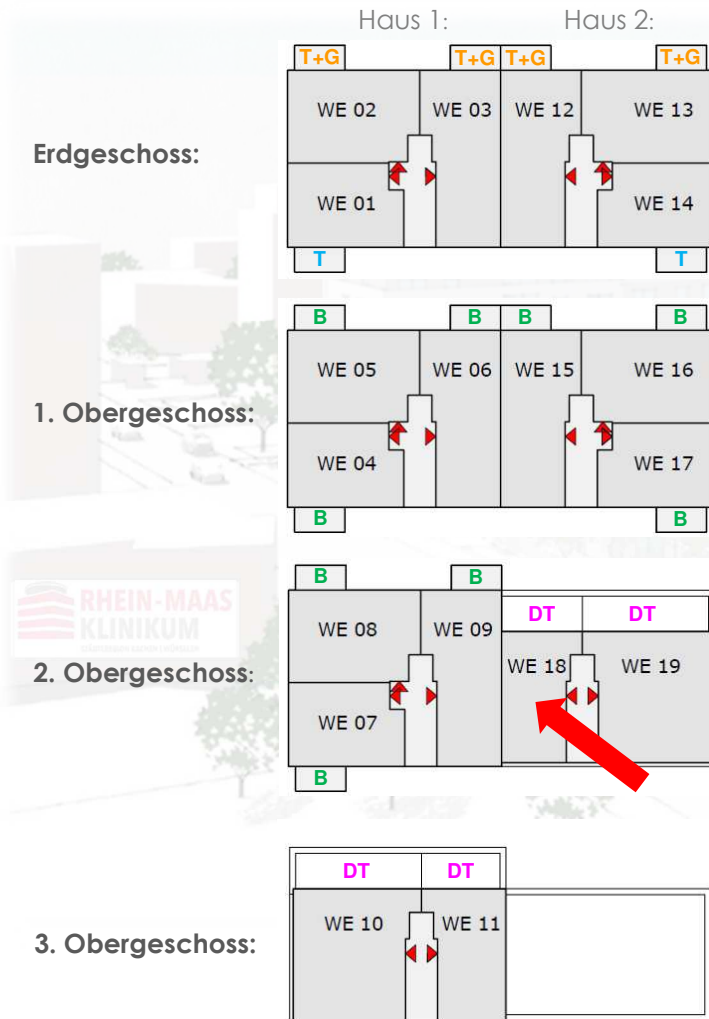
Haus 1: Haus 2:

T+G T+G T+G T+G

Erdgeschoss:

WE 02 WE 03 WE 12 WE 13

WE 01 WE 14

T T

B B B B

1. Obergeschoss:

WE 05 WE 06 WE 15 WE 16

WE 04 WE 17

B B

B B

RHEIN-MAAS KLINIKUM

2. Obergeschoss:

WE 08 WE 09

DT DT

WE 18 WE 19

WE 07

B

DT DT

3. Obergeschoss:

WE 10 WE 11